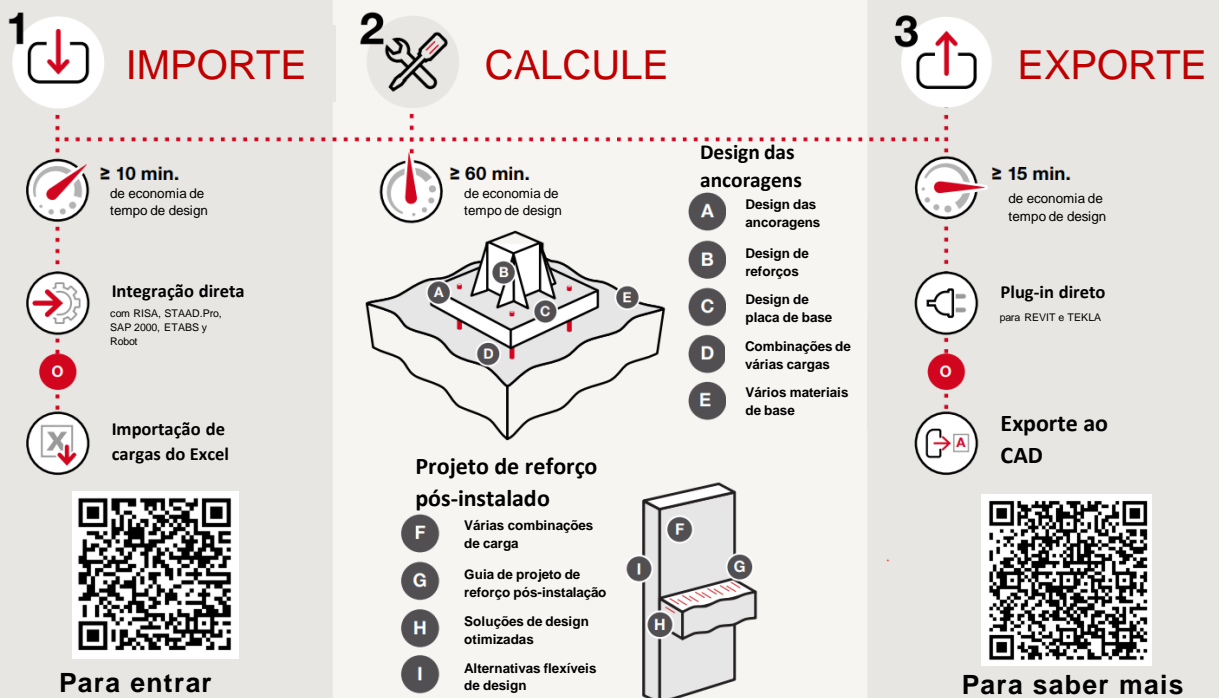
1 IMPORTE

≥ 10 min.
de economia de tempo de design

Integração direta
com RISA, STAAD.Pro, SAP 2000, ETABS y Robot

O

Importação de cargas do Excel

Para entrar

2 CALCULE

≥ 60 min.
de economia de tempo de design

A B C D E

Design das ancoragens

A Design das ancoragens
B Design de reforços
C Design de placa de base
D Combinações de várias cargas
E Vários materiais de base

Projeto de reforço pós-instalado

F Várias combinações de carga
G Guia de projeto de reforço pós-instalação
H Soluções de design otimizadas
I Alternativas flexíveis de design

F I G H

3 EXPORTE

≥ 15 min.
de economia de tempo de design

Plug-in direto
para REVIT e TEKLA

O

Exporte ao CAD

Para saber mais